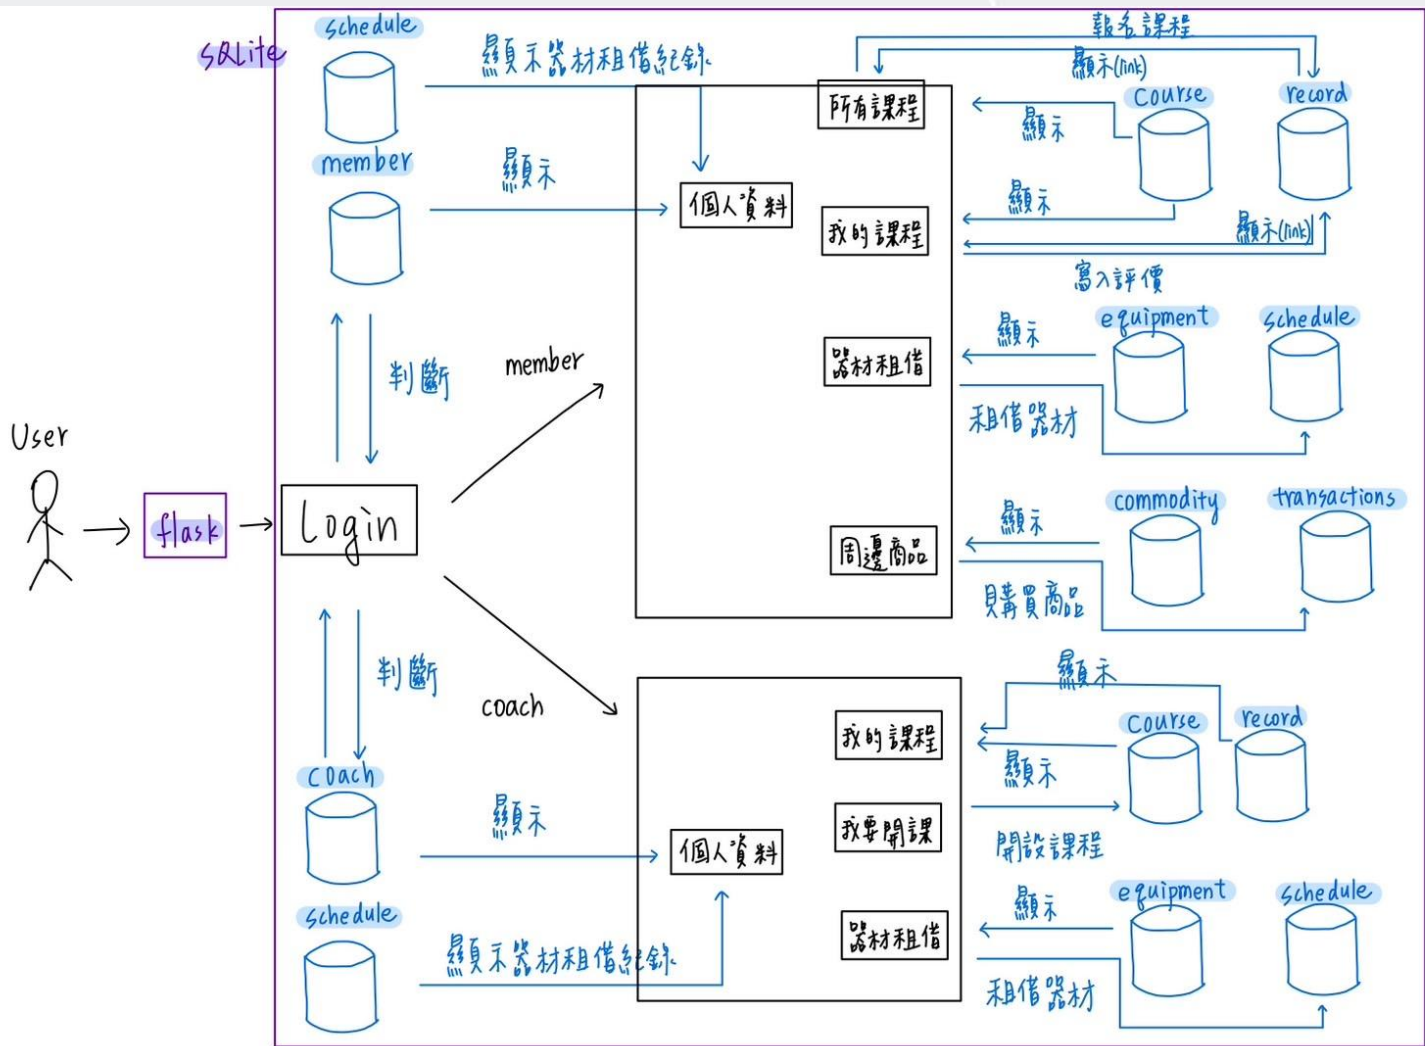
SQLite

schedule
顯示器材租借紀錄

member
顯示

判斷

User

flask

Login

member

報名課程
顯示(link)
所有課程
顯示
course
record
個人資料
顯示
我的課程
顯示(link)
寫入評價
顯示
equipment
schedule
器材租借
租借器材
顯示
commodity
transactions
周邊商品
購買商品

判斷

coach

coach
顯示
schedule
顯示器材租借紀錄

顯示
我的課程
course
record
顯示
我要開課
開設課程
個人資料
顯示
equipment
schedule
器材租借
租借器材